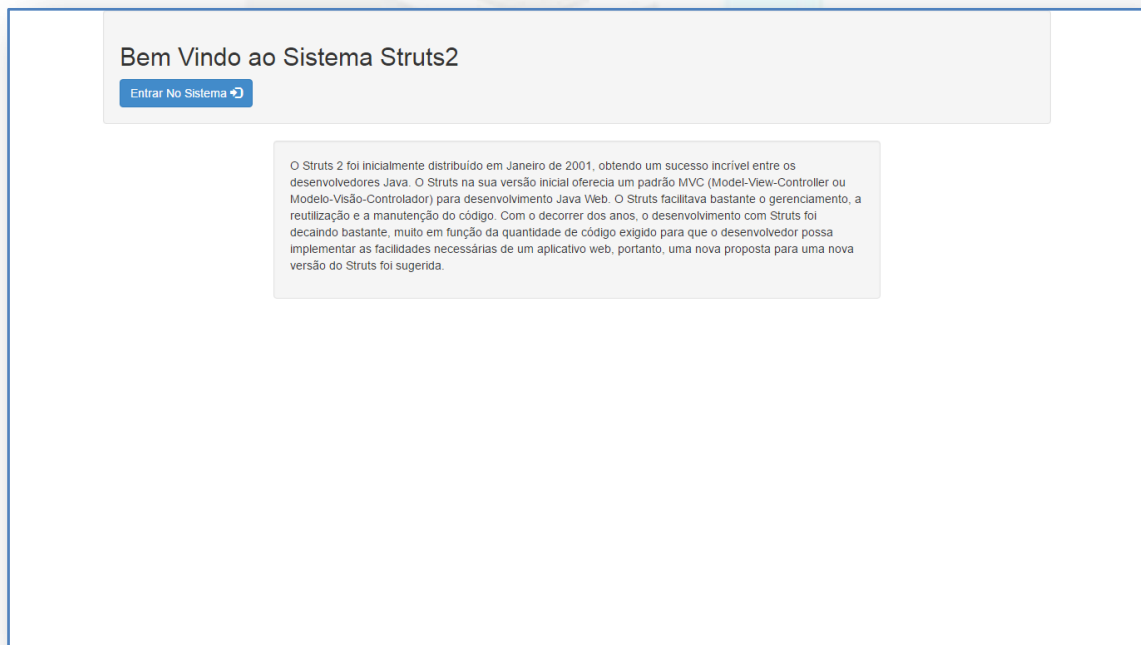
Bem Vindo ao Sistema Struts2

Entrar No Sistema

O Struts 2 foi inicialmente distribuído em Janeiro de 2001, obtendo um sucesso incrível entre os desenvolvedores Java. O Struts na sua versão inicial oferecia um padrão MVC (Model-View-Controller ou Modelo-Visão-Controlador) para desenvolvimento Java Web. O Struts facilitava bastante o gerenciamento, a reutilização e a manutenção do código. Com o decorrer dos anos, o desenvolvimento com Struts foi decaindo bastante, muito em função da quantidade de código exigido para que o desenvolvedor possa implementar as facilidades necessárias de um aplicativo web, portanto, uma nova proposta para uma nova versão do Struts foi sugerida.